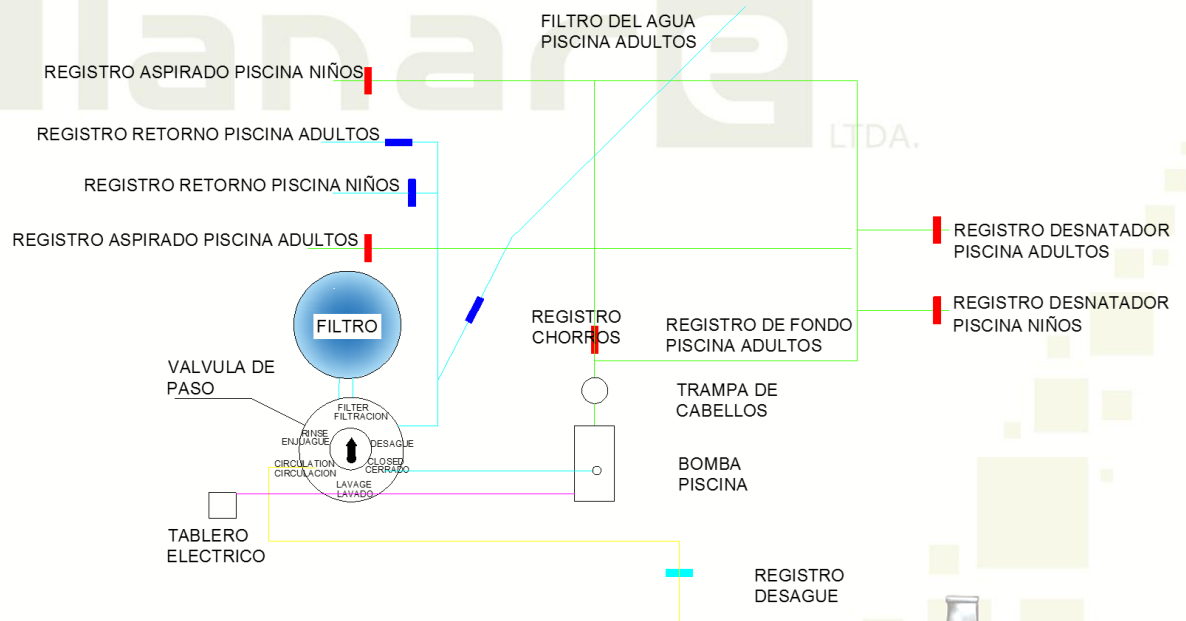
FILTRO DEL AGUA
PISCINA ADULTOS

REGISTRO ASPIRADO PISCINA NIÑOS

LTDA.

REGISTRO RETORNO PISCINA ADULTOS

REGISTRO RETORNO PISCINA NIÑOS

REGISTRO ASPIRADO PISCINA ADULTOS

REGISTRO DESNATADOR
PISCINA ADULTOS

REGISTRO DESNATADOR
PISCINA NIÑOS

FILTRO

REGISTRO
CHORROS

REGISTRO DE FONDO
PISCINA ADULTOS

VALVULA DE
PASO

TRAMPA DE
CABELLOS

FILTER
FILTRACION
RINSE
ENJUAGUE
DESAGUE
CIRCULATION
CIRCULACION
CLOSED
CERRADO
LAVAGE
LAVADO

BOMBA
PISCINA

TABLERO
ELECTRICO

REGISTRO
DESAGUE